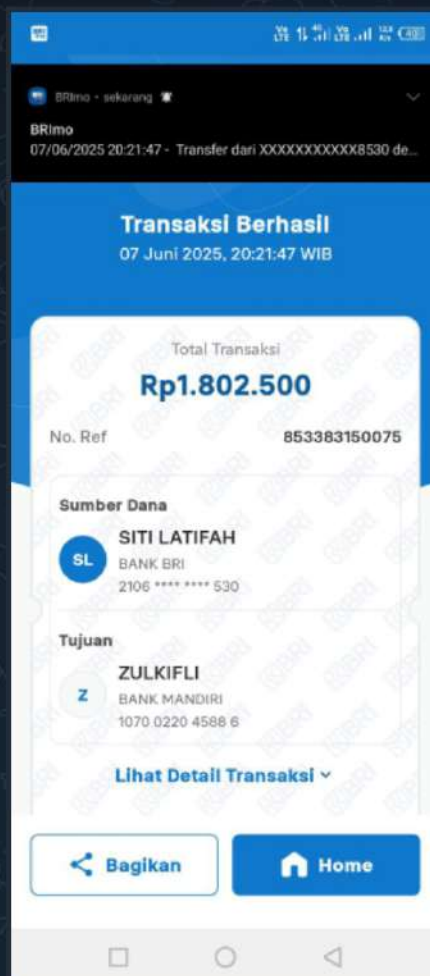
BRImo • sekarang

BRImo
07/06/2025 20:21:47 - Transfer dari XXXXXXXXXXX8530 de...

Transaksi Berhasil
07 Juni 2025, 20:21:47 WIB

Total Transaksi
Rp1.802.500

No. Ref 853383150075

Sumber Dana
SL
SITI LATIFAH
BANK BRI
2106 **** **** 530

Tujuan
Z
ZULKIFLI
BANK MANDIRI
1070 0220 4588 6

Lihat Detail Transaksi

Bagikan
Home